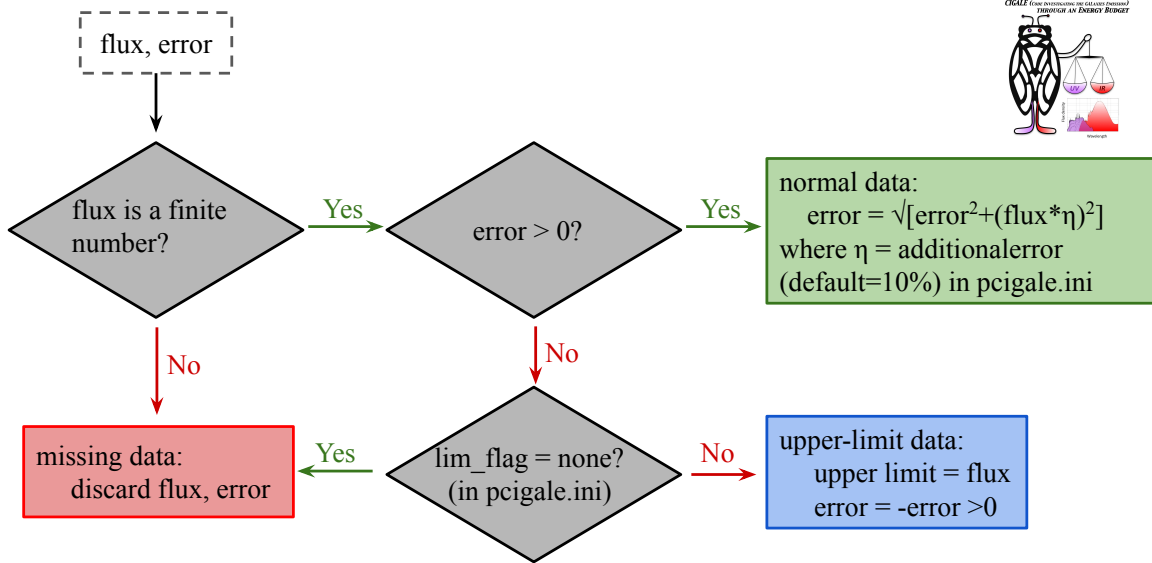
CIGALE (Code Investigating the GALaxies Emission) THROUGH AN ENERGY BUDGET

UV IR

flux, error

flux is a finite number?

Yes

error > 0?

Yes

normal data:
error = $\sqrt{[\text{error}^2+(\text{flux}*\eta)^2]}$
where η = additionalerror (default=10%) in pcigale.ini

No

No

missing data:
discard flux, error

Yes

lim_flag = none? (in pcigale.ini)

No

upper-limit data:
upper limit = flux
error = -error >0